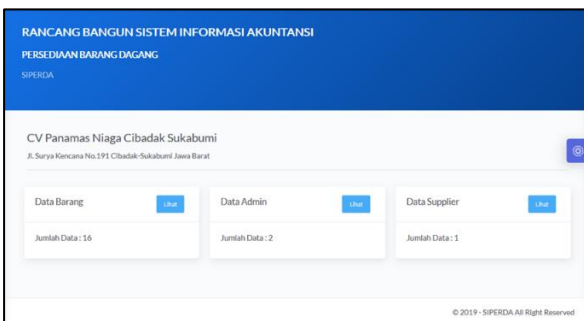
RANCANG BANGUN SISTEM INFORMASI AKUNTANSI

PERSEDIAAN BARANG DAGANG

SIPERDA

CV Panamas Niaga Cibadak Sukabumi

Jl. Surya Kencana No.191 Cibadak-Sukabumi Jawa Barat

Data Barang

Lihat

Jumlah Data : 16

Data Admin

Lihat

Jumlah Data : 2

Data Supplier

Lihat

Jumlah Data : 1

© 2019 - SIPERDA All Right Reserved